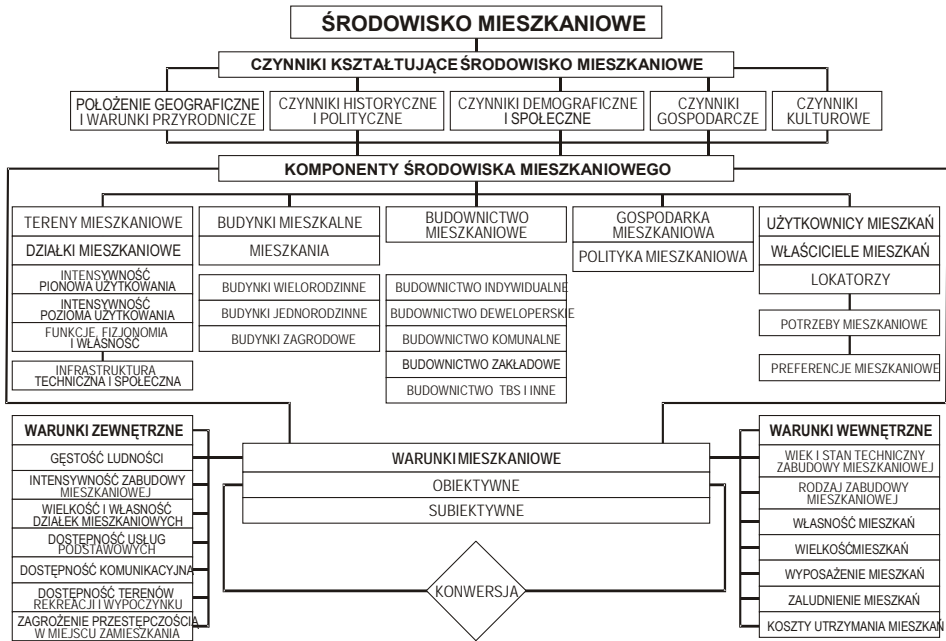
ŚRODOWISKO MIESZKANIOWE

CZYNNIKI KSZTAŁTUJĄCE ŚRODOWISKO MIESZKANIOWE

POŁOŻENIE GEOGRAFICZNE I WARUNKI PRZYRODNICZE

CZYNNIKI HISTORYCZNE I POLITYCZNE

CZYNNIKI DEMOGRAFICZNE I SPOŁECZNE

CZYNNIKI GOSPODARCZE

CZYNNIKI KULTUROWE

KOMPONENTY ŚRODOWISKA MIESZKANIOWEGO

TERENY MIESZKANIOWE

DZIAŁKI MIESZKANIOWE

INTENSYWNOŚĆ PIONOWA UŻYTKOWANIA

INTENSYWNOŚĆ POZIOMA UŻYTKOWANIA

FUNKCJE, FIZJONOMIA I WŁASNOŚĆ

INFRASTRUKTURA TECHNICZNA I SPOŁECZNA

BUDYNKI MIESZKALNE

MIESZKANIA

BUDYNKI WIELORODZINNE

BUDYNKI JEDNORODZINNE

BUDYNKI ZAGRODOWE

BUDOWNICTWO MIESZKANIOWE

BUDOWNICTWO INDYWIDUALNE

BUDOWNICTWO DEWELOPERSKIE

BUDOWNICTWO KOMUNALNE

BUDOWNICTWO ZAKŁADOWE

BUDOWNICTWO TBS I INNE

GOSPODARKA MIESZKANIOWA

POLITYKA MIESZKANIOWA

UŻYTKOWNICY MIESZKAŃ

WŁAŚCICIELE MIESZKAŃ

LOKATORZY

POTRZEBY MIESZKANIOWE

PREFERENCJE MIESZKANIOWE

WARUNKI ZEWNĘTRZNE

GĘSTOŚĆ LUDNOŚCI

INTENSYWNOŚĆ ZABUDOWY MIESZKANIOWEJ

WIELKOŚĆ I WŁASNOŚĆ DZIAŁEK MIESZKANIOWYCH

DOSTĘPNOŚĆ USŁUG PODSTAWOWYCH

DOSTĘPNOŚĆ KOMUNIKACYJNA

DOSTĘPNOŚĆ TERENÓW REKREACJI I WYPOCZYNKU

ZAGROŻENIE PRZESTĘPCZOŚCIĄ W MIEJSCU ZAMIESZKANIA

WARUNKI MIESZKANIOWE

OBIEKTYWNE

SUBIEKTYWNE

KONWERSJA

WARUNKI WEWNĘTRZNE

WIEK I STAN TECHNICZNY ZABUDOWY MIESZKANIOWEJ

RODZAJ ZABUDOWY MIESZKANIOWEJ

WŁASNOŚĆ MIESZKAŃ

WIELKOŚĆ MIESZKAŃ

WYPOSAŻENIE MIESZKAŃ

ZALUDNIENIE MIESZKAŃ

KOSZTY UTRZYMANIA MIESZKAŃ